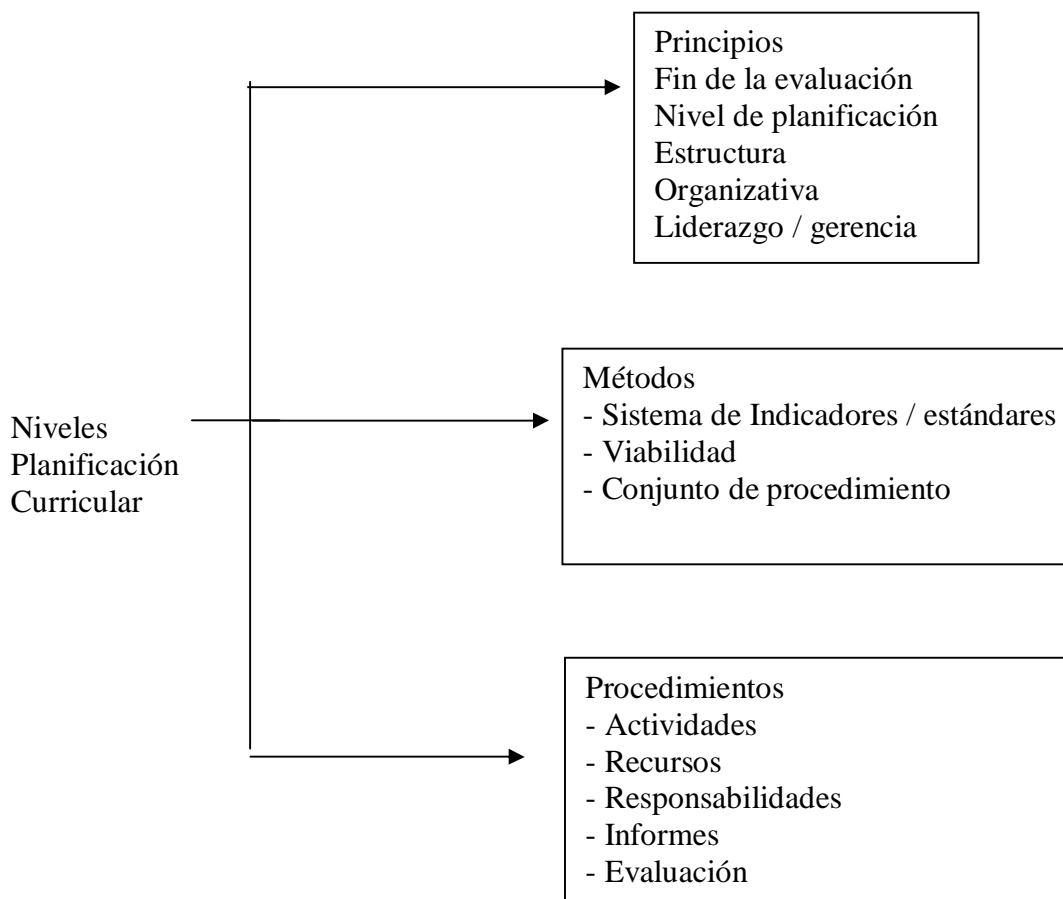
Principios
Fin de la evaluación
Nivel de planificación
Estructura
Organizativa
Liderazgo / gerencia

Niveles
Planificación
Curricular

Métodos
- Sistema de Indicadores / estándares
- Viabilidad
- Conjunto de procedimiento

Procedimientos
- Actividades
- Recursos
- Responsabilidades
- Informes
- Evaluación